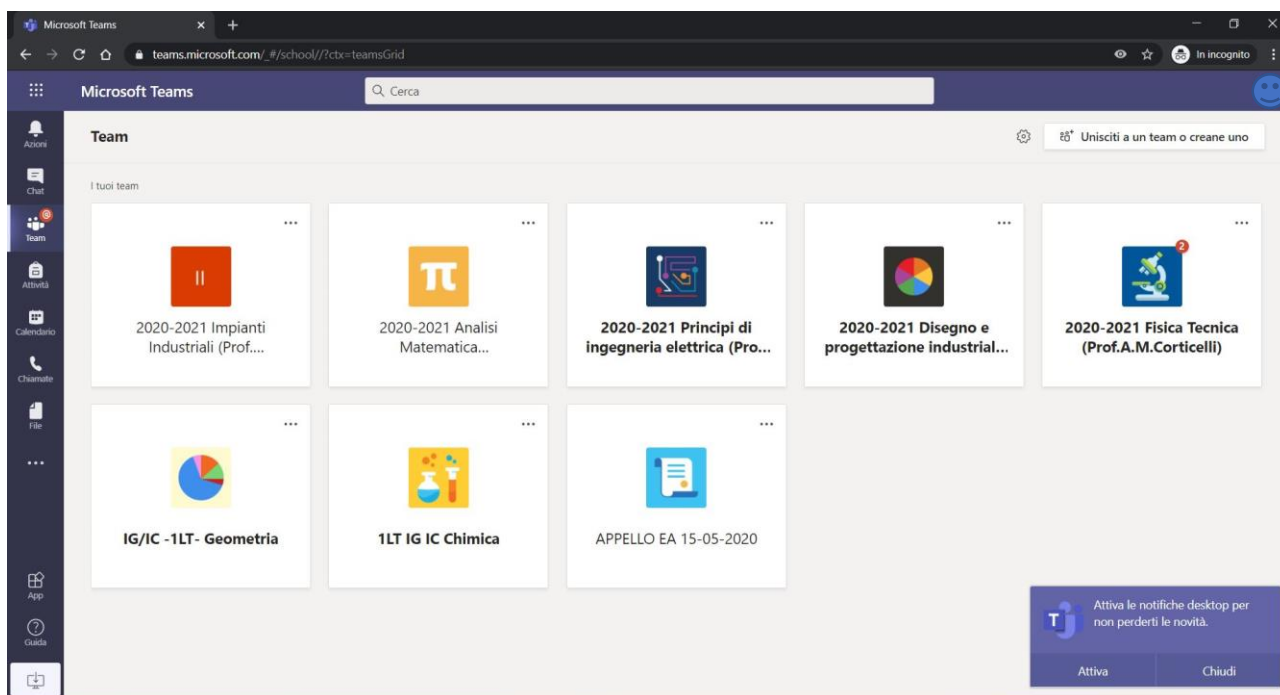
Microsoft Teams

teams.microsoft.com/_#/school//?ctx=teamsGrid

In incognito

Microsoft Teams

Cerca

Azioni

Chat

Team

Attività

Calendario

Chiamate

File

...

App

Guida

Team

Unisciti a un team o creane uno

I tuoi team

...

II

2020-2021 Impianti Industriali (Prof....

...

2020-2021 Analisi Matematica...

...

2020-2021 Principi di ingegneria elettrica (Pro...

...

2020-2021 Disegno e progettazione industrial...

...

2

2020-2021 Fisica Tecnica (Prof.A.M.Corticelli)

...

IG/IC -1LT- Geometria

...

1LT IG IC Chimica

...

APPELLO EA 15-05-2020

Attiva le notifiche desktop per non perderti le novità.

Attiva

Chiudi